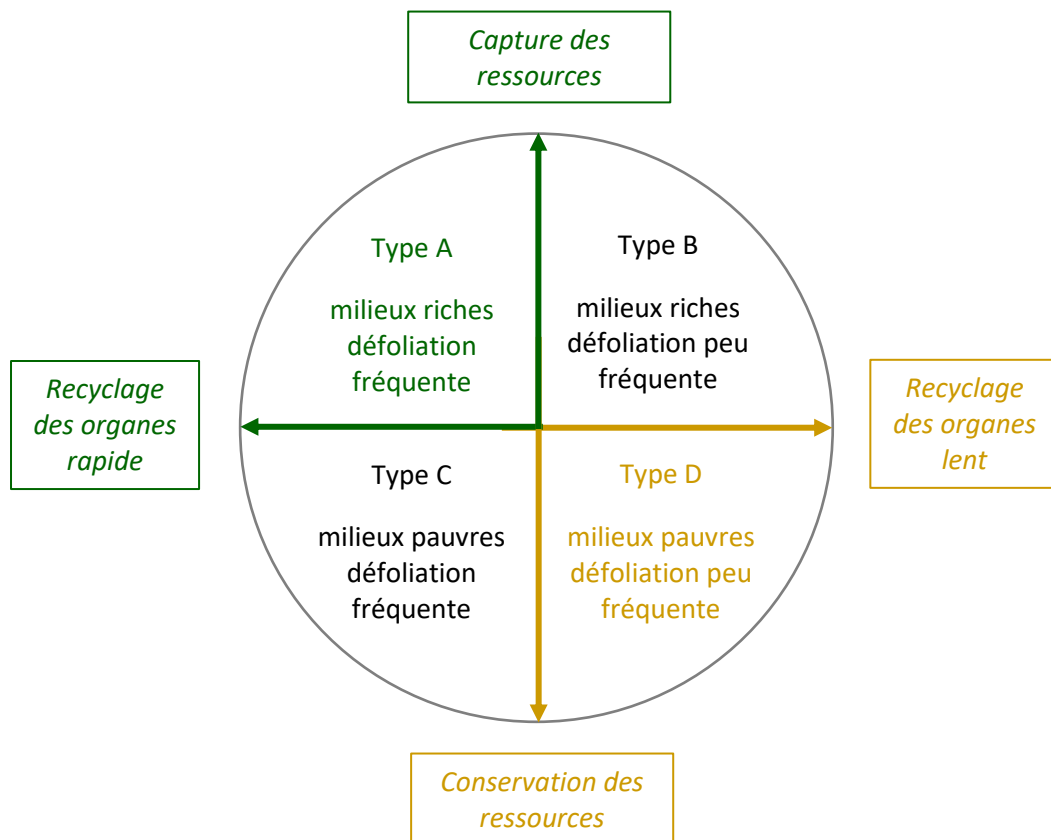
Capture des ressources

Recyclage des organes rapide

Type A

milieux riches défoliation fréquente

Type B

milieux riches défoliation peu fréquente

Recyclage des organes lent

Type C

milieux pauvres défoliation fréquente

Type D

milieux pauvres défoliation peu fréquente

Conservation des ressources